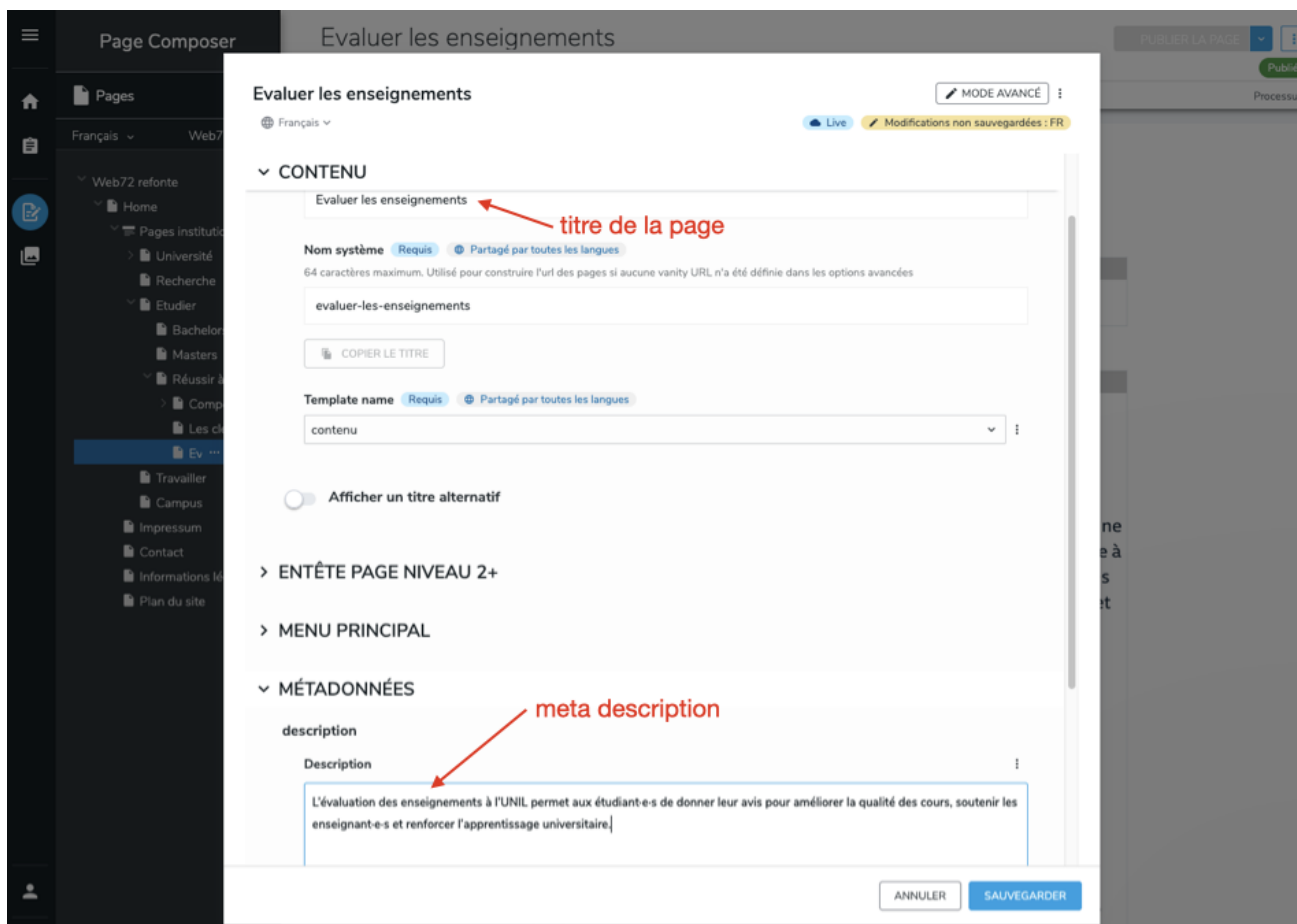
Page Composer

Evaluer les enseignements

PUBLIER LA PAGE

Publié

Processu

Pages

Français

Web7

Web72 refonte
Home
Pages institutio
Université
Recherche
Etudier
Bachelor
Masters
Réussir à
Comp
Les cl
Ev
Travailler
Campus
Impressum
Contact
Informations lé
Plan du site

Evaluer les enseignements

MODE AVANCÉ

Français

Live

Modifications non sauvegardées : FR

CONTENU

Evaluer les enseignements

titre de la page

Nom système Requis Partagé par toutes les langues

64 caractères maximum. Utilisé pour construire l'url des pages si aucune vanity URL n'a été définie dans les options avancées

evaluer-les-enseignements

COPIER LE TITRE

Template name Requis Partagé par toutes les langues

contenu

Afficher un titre alternatif

ENTÊTE PAGE NIVEAU 2+

MENU PRINCIPAL

MÉTADONNÉES

description

meta description

Description

L'évaluation des enseignements à l'UNIL permet aux étudiant·e·s de donner leur avis pour améliorer la qualité des cours, soutenir les enseignant·e·s et renforcer l'apprentissage universitaire.

ANNULER

SAUVEGARDER

ne
e à
s
et